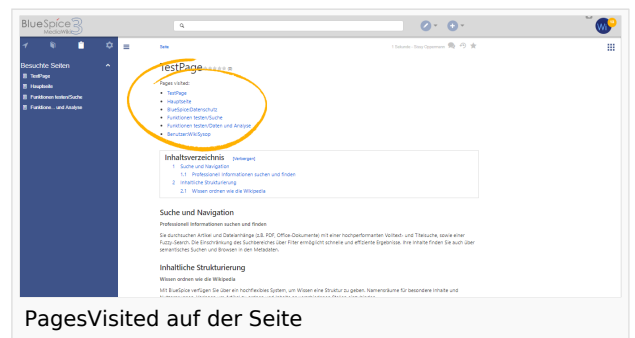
BlueSpice 3 MediaWiki

Besuchte Seiten

TestPage

Hauptseite

Funktionen testen/Suche

Funktione...und Analyse

Seite

1 Sekunde · Neue Oppenheim

TestPage

Pages visited:

TestPage

Hauptseite

BlueSpice:Datenschutz

Funktionen testen/Suche

Funktionen testen/Daten und Analyse

Benutzer:WikiSysop

Inhaltsverzeichnis [Verbergen]

1 Suche und Navigation

1.1 Professionell informationen suchen und finden

2 Inhaltliche Strukturierung

2.1 Wissen ordnen wie die Wikipedia

Suche und Navigation

Professionell Informationen suchen und finden

Sie durchsuchen Artikel und Dateianhänge (z.B. PDF, Office-Dokumente) mit einer hochperformanten Volltext- und Titelsuche, sowie einer Fuzzy-Search. Die Einschränkung des Suchbereiches über Filter ermöglicht schnelle und effiziente Ergebnisse. Ihre Inhalte finden Sie auch über semantisches Suchen und Browsen in den Metadaten.

Inhaltliche Strukturierung

Wissen ordnen wie die Wikipedia

Mit BlueSpice verfügen Sie über ein hochflexibles System, um Wissen eine Struktur zu geben. Namensräume für besondere Inhalte und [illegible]

PagesVisited auf der Seite